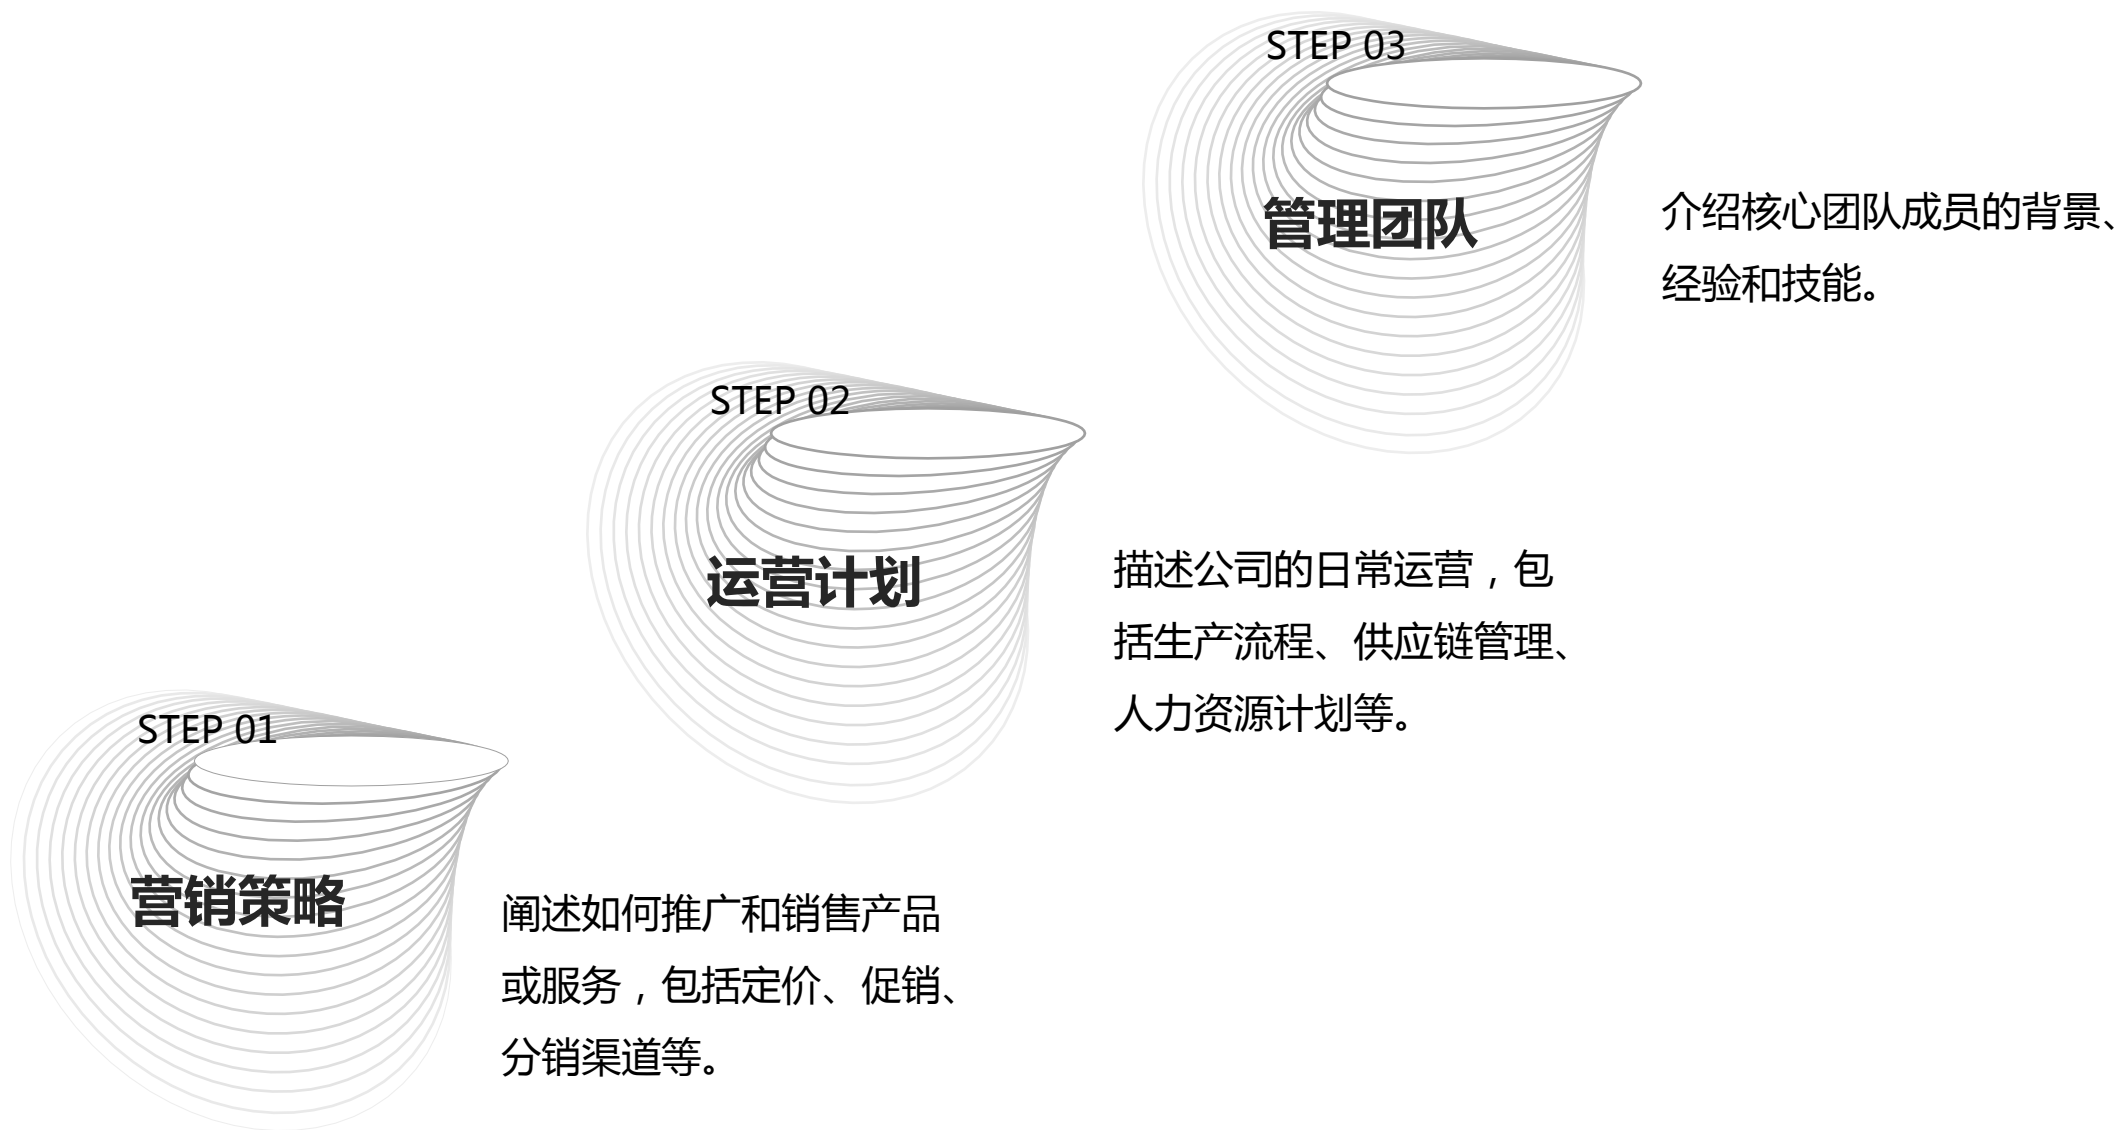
STEP 01

营销策略

阐述如何推广和销售产品或服务，包括定价、促销、分销渠道等。

STEP 02

运营计划

描述公司的日常运营，包括生产流程、供应链管理、人力资源计划等。

STEP 03

管理团队

介绍核心团队成员的背景、经验和技能。